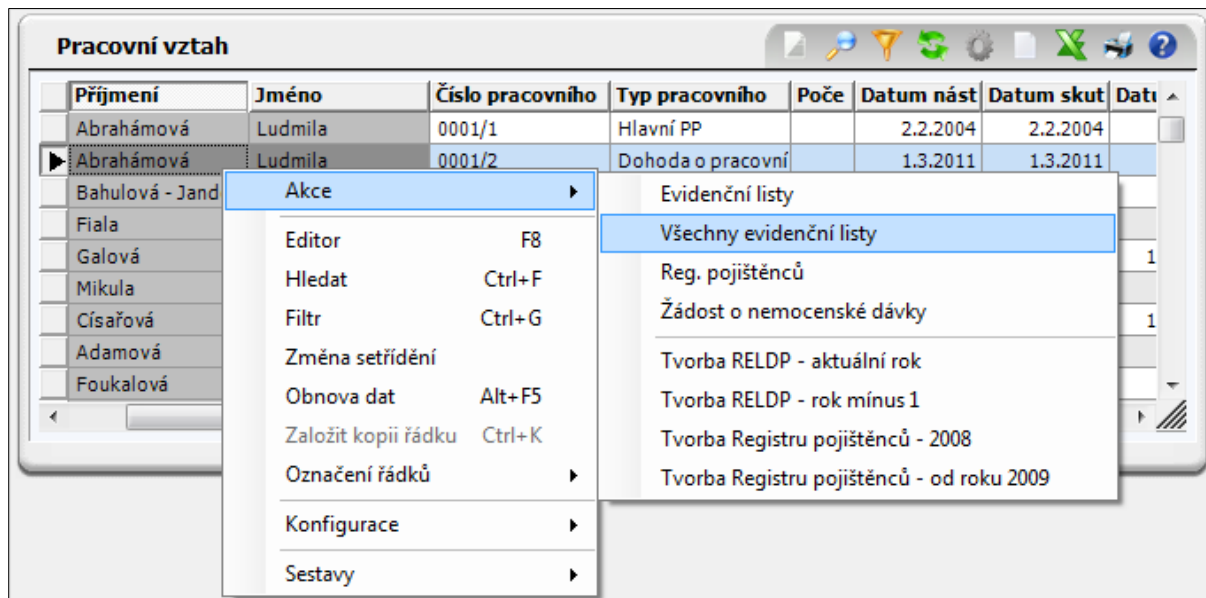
Pracovní vztah

| Příjmení | Jméno | Číslo pracovního | Typ pracovního | Poče | Datum nást | Datum skut | Datu |
|---|---|---|---|---|---|---|---|
| Abrahámová | Ludmila | 0001/1 | Hlavní PP | | 2.2.2004 | 2.2.2004 | |
| Abrahámová | Ludmila | 0001/2 | Dohoda o pracovní | | 1.3.2011 | 1.3.2011 | |
| Bahulová - Jand | | | | | | | |
| Fiala | | | | | | | |
| Galová | | | | | | | 1 |
| Mikula | | | | | | | |
| Císařová | | | | | | | 1 |
| Adamová | | | | | | | |
| Foukalová | | | | | | | |

Akce
Editor F8
Hledat Ctrl+F
Filtr Ctrl+G
Změna setřídění
Obnova dat Alt+F5
Založit kopii řádku Ctrl+K
Označení řádků
Konfigurace
Sestavy

Evidenční listy
Všechny evidenční listy
Reg. pojištěnců
Žádost o nemocenské dávky
Tvorba RELDP - aktuální rok
Tvorba RELDP - rok mínus 1
Tvorba Registru pojištěnců - 2008
Tvorba Registru pojištěnců - od roku 2009